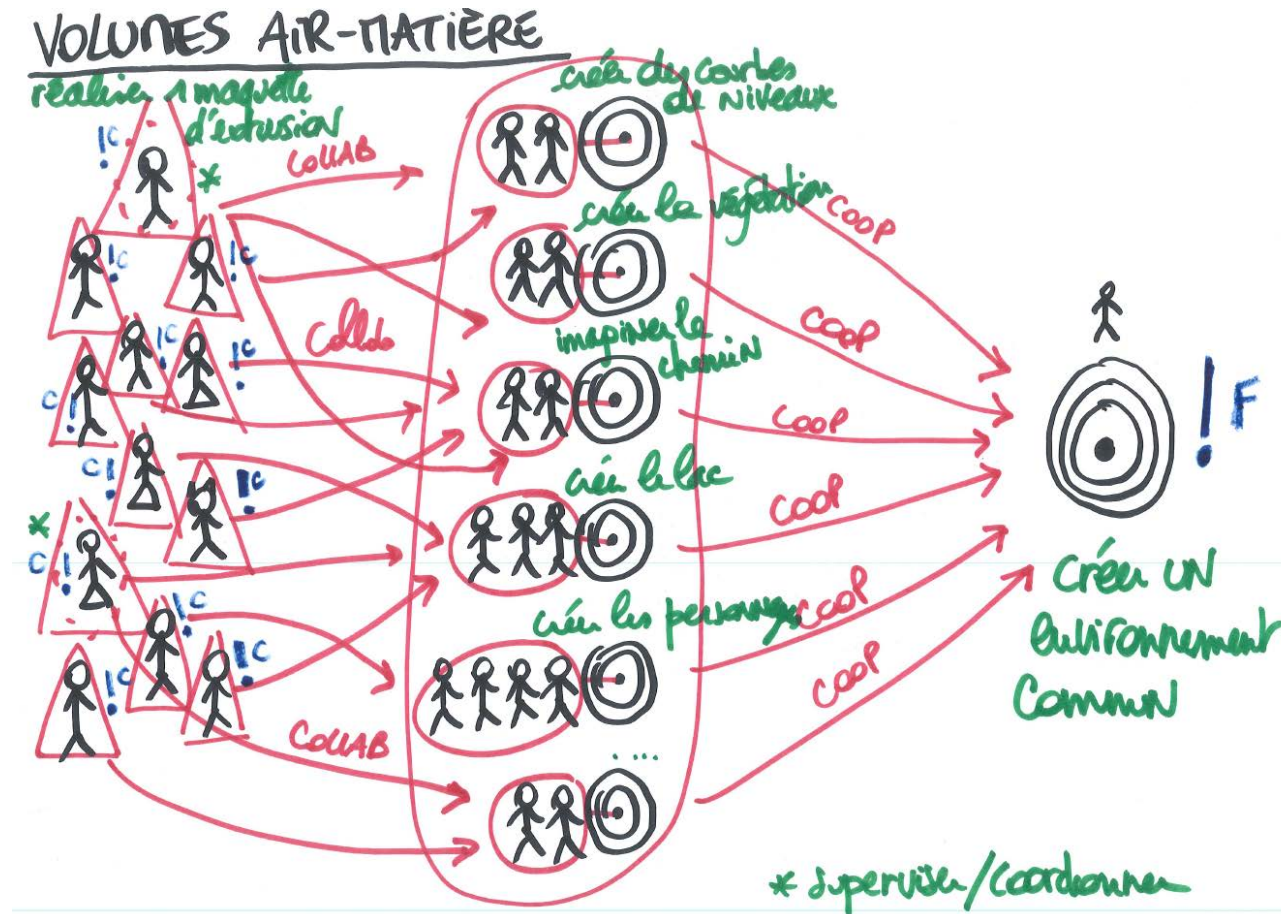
VOLUMES AIR-MATIÈRE

réaliser 1 maquette d'extrusion

!c !c !c !c !c !c !c !c !c !c c! c! c!

*

COLLAB

Collab

COLLAB

créer des cartes de niveaux

créer la végétation

imaginer le chemin

créer le lac

créer les personnages

...

COOP

COOP

COOP

COOP

COOP

COOP

!F

créer UN environnement commun

* superviser/coordonner